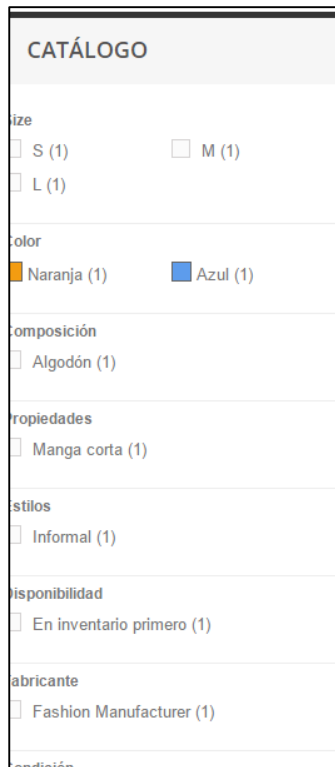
CATÁLOGO

ize
S (1)
M (1)
L (1)

olor
Naranja (1)
Azul (1)

omposición
Algodón (1)

ropiedades
Manga corta (1)

stilos
Informal (1)

isponibilidad
En inventario primero (1)

abricante
Fashion Manufacturer (1)

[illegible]